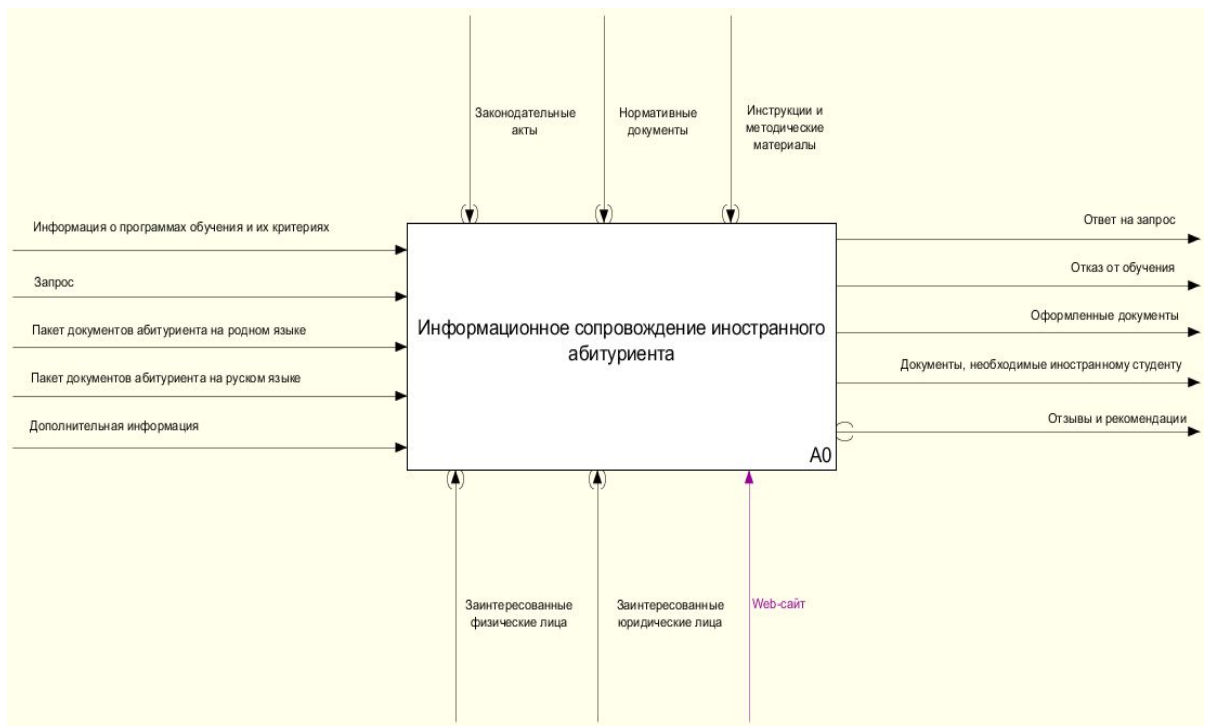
Законодательные акты

Нормативные документы

Инструкции и методические материалы

Информация о программах обучения и их критериях

Запрос

Пакет документов абитуриента на родном языке

Пакет документов абитуриента на руском языке

Дополнительная информация

Информационное сопровождение иностранного абитуриента

A0

Ответ на запрос

Отказ от обучения

Оформленные документы

Документы, необходимые иностранному студенту

Отзывы и рекомендации

Заинтересованные физические лица

Заинтересованные юридические лица

Web-сайт